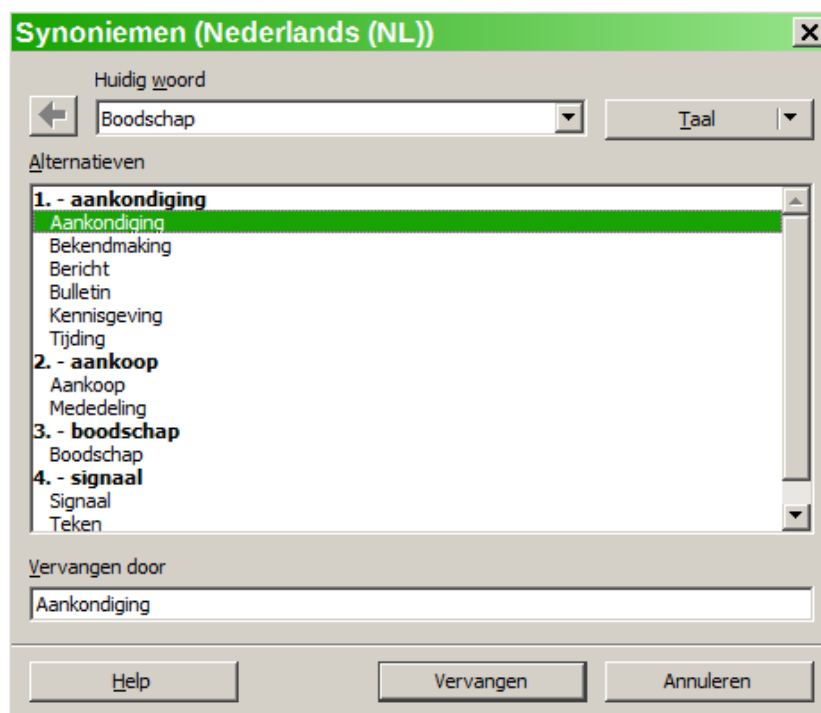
Synoniemen (Nederlands (NL))

Huidig woord

Boodschap

Taal

Alternatieven

1. - aankondiging
Aankondiging
Bekendmaking
Bericht
Bulletin
Kennisgeving
Tijding
2. - aankoop
Aankoop
Mededeling
3. - boodschap
Boodschap
4. - signaal
Signaal
Teken

Vervangen door

Aankondiging

Help

Vervangen

Annuleren